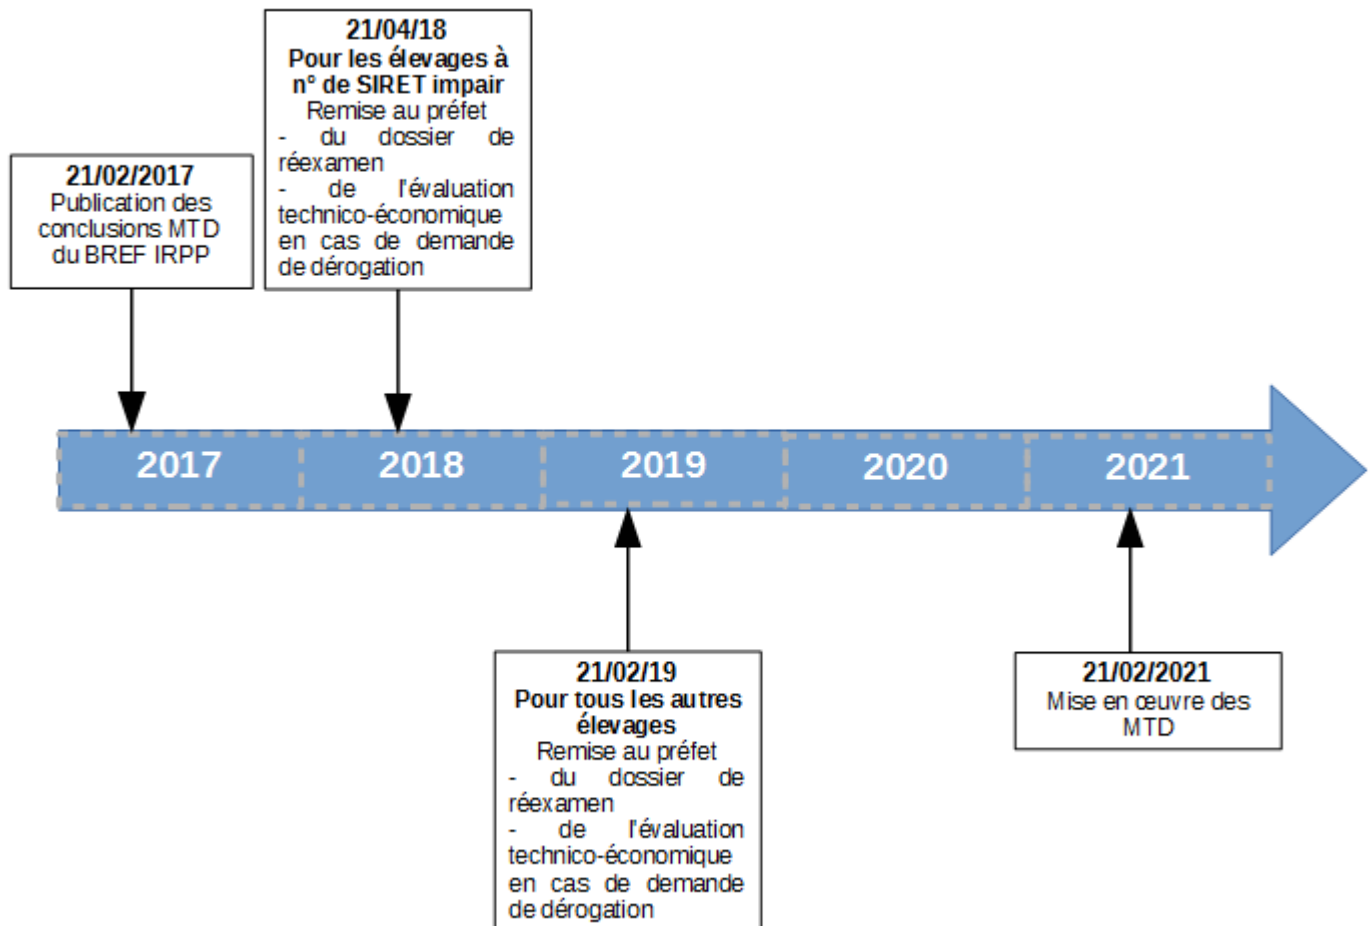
21/02/2017
Publication des conclusions MTD du BREF IRPP

21/04/18
Pour les élevages à n° de SIRET impair
Remise au préfet
- du dossier de réexamen
- de l'évaluation technico-économique en cas de demande de dérogation

2017

2018

2019

2020

2021

21/02/19
Pour tous les autres élevages
Remise au préfet
- du dossier de réexamen
- de l'évaluation technico-économique en cas de demande de dérogation

21/02/2021
Mise en œuvre des MTD